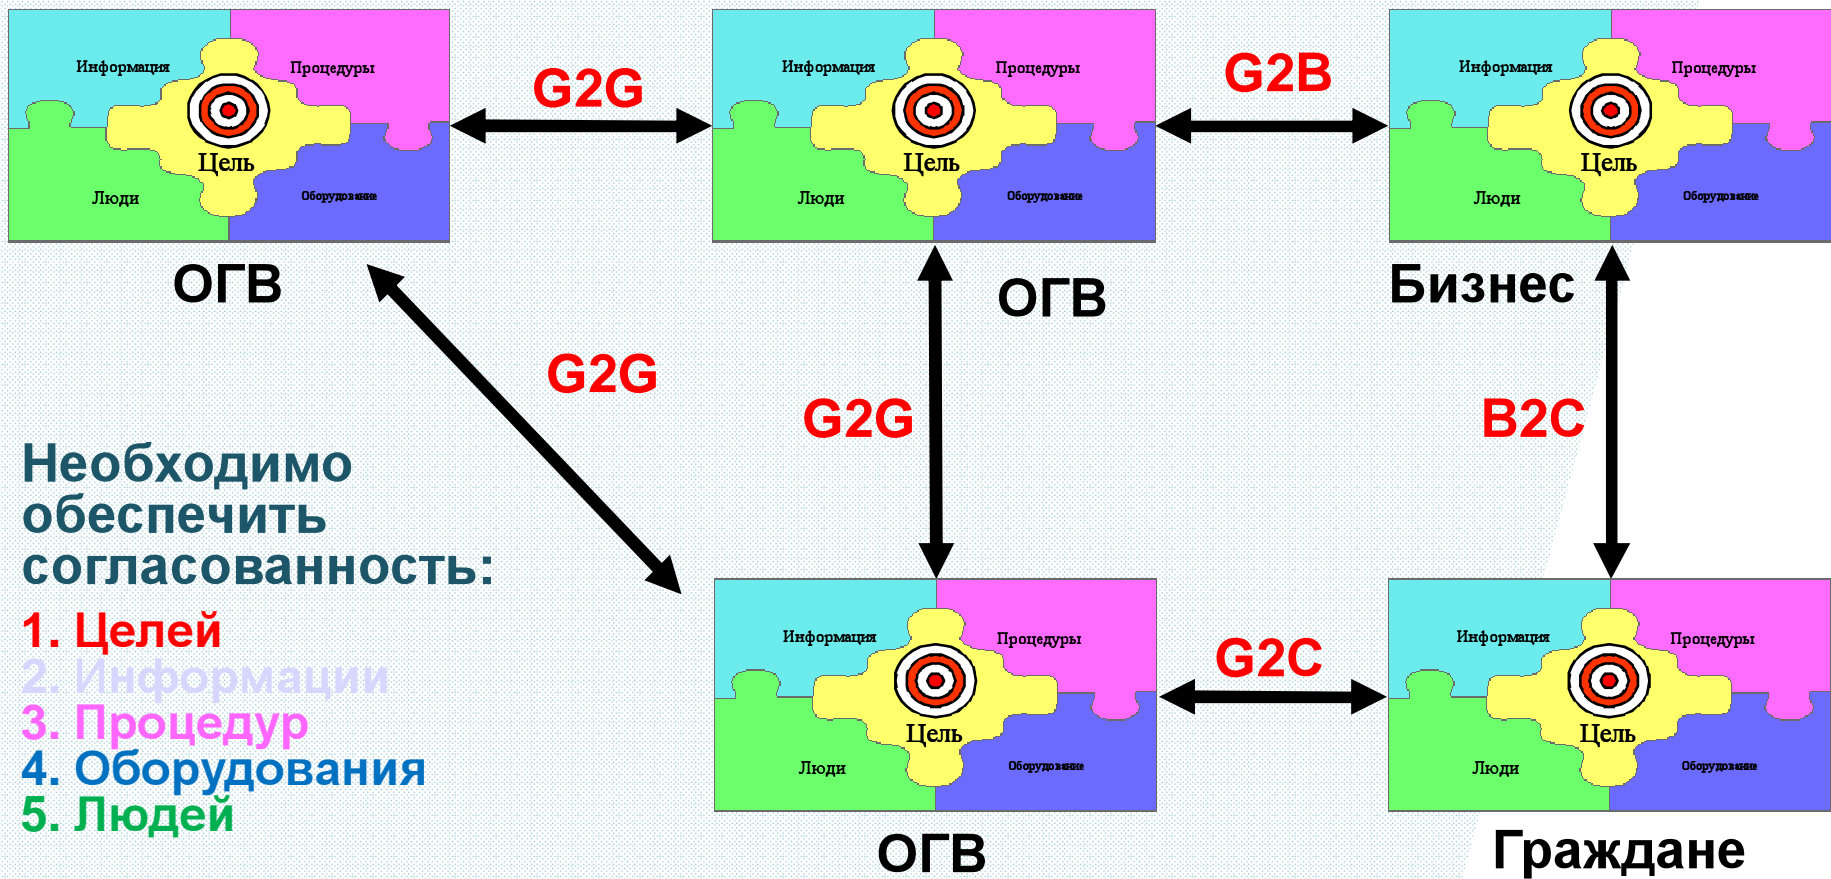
Информация
Процедуры
Цель
Люди
Оборудование

ОГВ

G2G

Информация
Процедуры
Цель
Люди
Оборудование

ОГВ

G2B

Информация
Процедуры
Цель
Люди
Оборудование

Бизнес

G2G

G2G

B2C

Необходимо обеспечить согласованность:
1. Целей
2. Информации
3. Процедур
4. Оборудования
5. Людей

Информация
Процедуры
Цель
Люди
Оборудование

ОГВ

G2C

Информация
Процедуры
Цель
Люди
Оборудование

Граждане